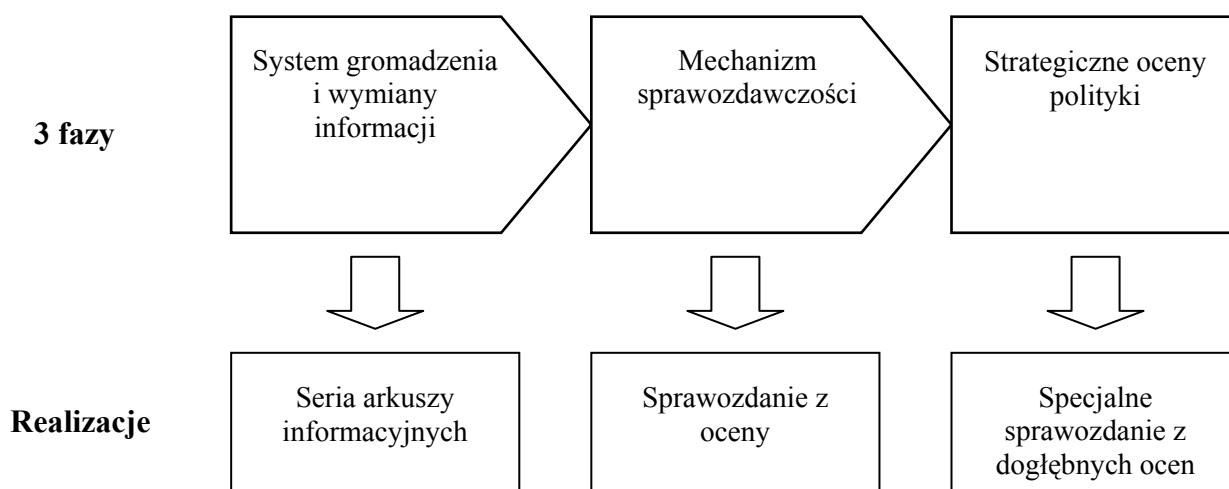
3 fazy

System gromadzenia i wymiany informacji

Mechanizm sprawozdawczości

Strategiczne oceny polityki

Realizacje

Seria arkuszy informacyjnych

Sprawozdanie z oceny

Specjalne sprawozdanie z dogłębnych ocen